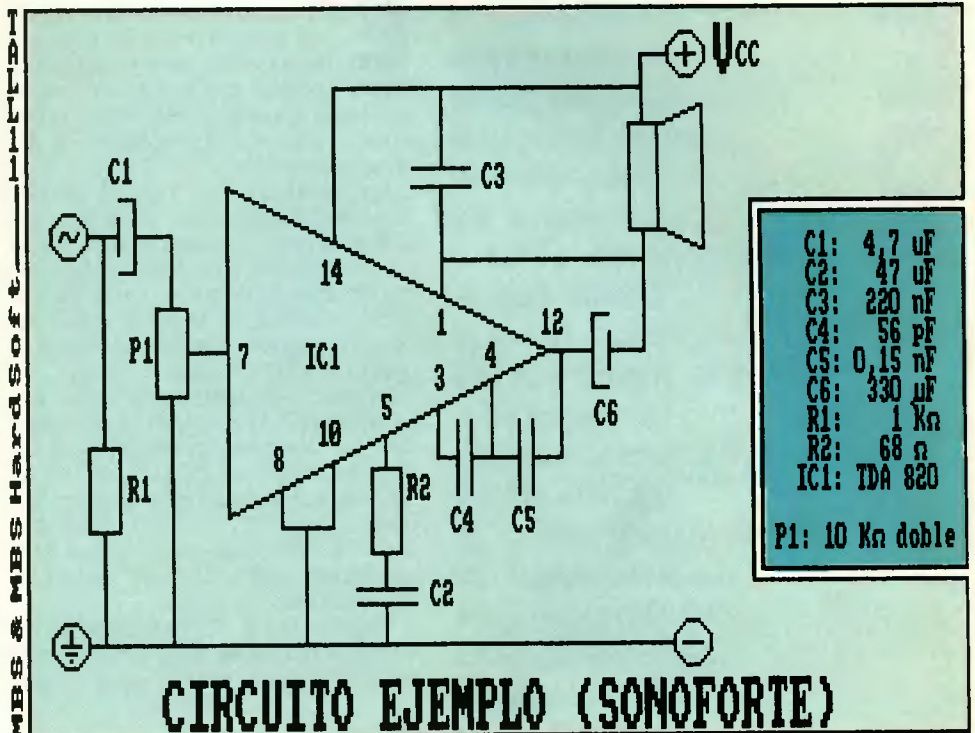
IALL111

MBS & MBS HardSoft

Vcc

C1

C3

14

1

12

P1

7

IC1

4

3

5

C6

10

8

R1

R2

C4

C5

C2

C1: 4,7 uF
C2: 47 uF
C3: 220 nF
C4: 56 pF
C5: 0,15 nF
C6: 330 uF
R1: 1 KΩ
R2: 68 Ω
IC1: TDA 820

P1: 10 KΩ doble

CIRCUITO EJEMPLO (SONOFORTE)